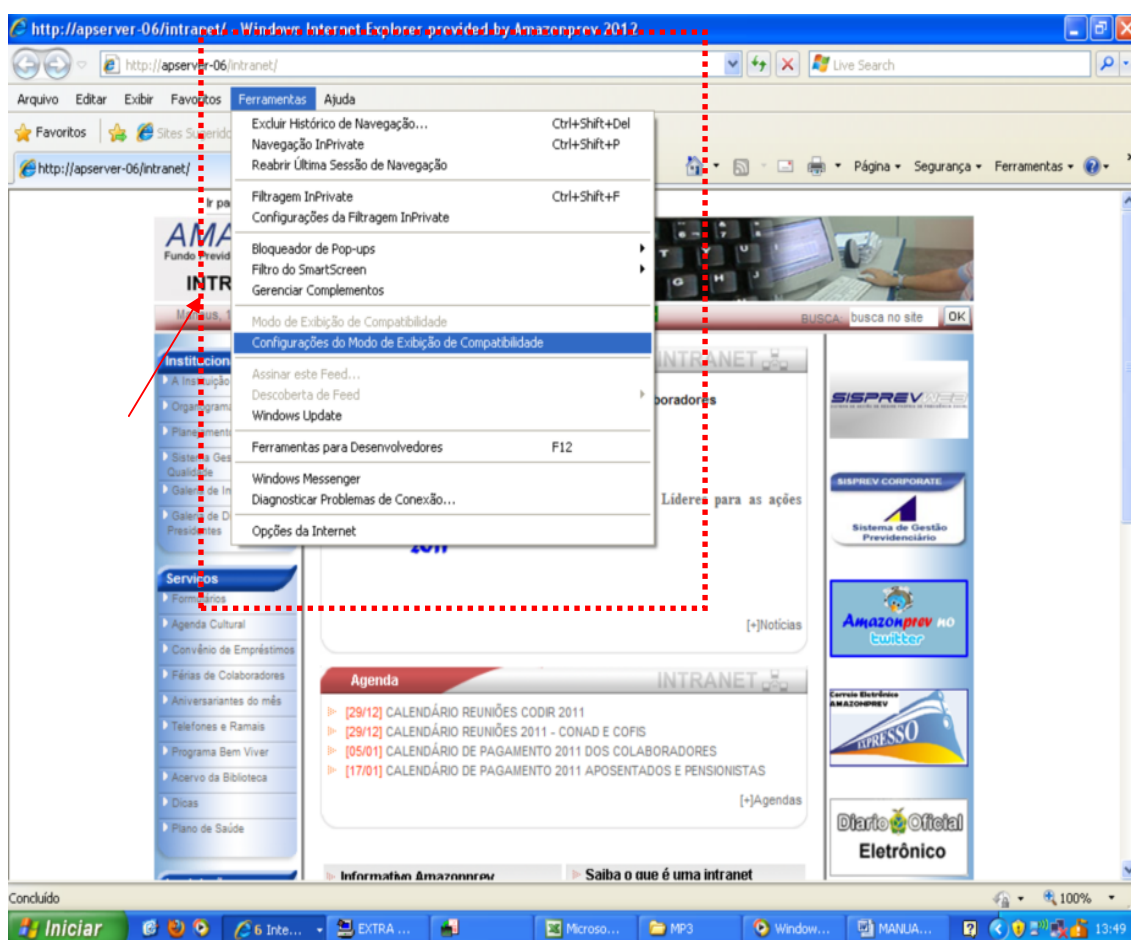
http://apserver-06/intranet/ - Windows Internet Explorer provided by Amazonprev 2012

http://apserver-06/intranet/

Live Search

Arquivo Editar Exibir Favoritos Ferramentas Ajuda

Favoritos Sites Sugerido

http://apserver-06/intranet/

Página Segurança Ferramentas

Excluir Histórico de Navegação... Ctrl+Shift+Del
Navegação InPrivate Ctrl+Shift+P
Reabrir Última Sessão de Navegação
Filtragem InPrivate Ctrl+Shift+F
Configurações da Filtragem InPrivate
Bloqueador de Pop-ups
Filtro do SmartScreen
Gerenciar Complementos
Modo de Exibição de Compatibilidade
Configurações do Modo de Exibição de Compatibilidade
Assinar este Feed...
Descoberta de Feed
Windows Update
Ferramentas para Desenvolvedores F12
Windows Messenger
Diagnosticar Problemas de Conexão...
Opções da Internet

Ir pa

AMA
Fundo Previd
INTR

Manaus, 1

BUSCA busca no site OK

Institucion
A Instituição
Organograma
Planejamento
Sistema Ges Qualidade
Galeria de In
Galeria de D Presidentes

INTRANET
boradores
Líderes para as ações
2011

Serviços
Formulários
Agenda Cultural
Convênio de Empréstimos
Férias de Colaboradores
Aniversariantes do mês
Telefones e Ramais
Programa Bem Viver
Acervo da Biblioteca
Dicas
Plano de Saúde

[+]Notícias

Agenda INTRANET
[29/12] CALENDÁRIO REUNIÕES CODIR 2011
[29/12] CALENDÁRIO REUNIÕES 2011 - CONAD E COFIS
[05/01] CALENDÁRIO DE PAGAMENTO 2011 DOS COLABORADORES
[17/01] CALENDÁRIO DE PAGAMENTO 2011 APOSENTADOS E PENSIONISTAS
[+]Agendas

Informativo Amazonprev
Saiba o que é uma intranet

SISPREV WEB
SISPREV CORPORATE
Sistema de Gestão Previdenciário
Amazonprev no twitter
Correio Eletrônico AMAZONPREV EXPRESSO
Diário Oficial Eletrônico

Concluído 100%

Iniciar 6 Inte... EXTRA ... Microso... MP3 Window... MANUA... 13:49